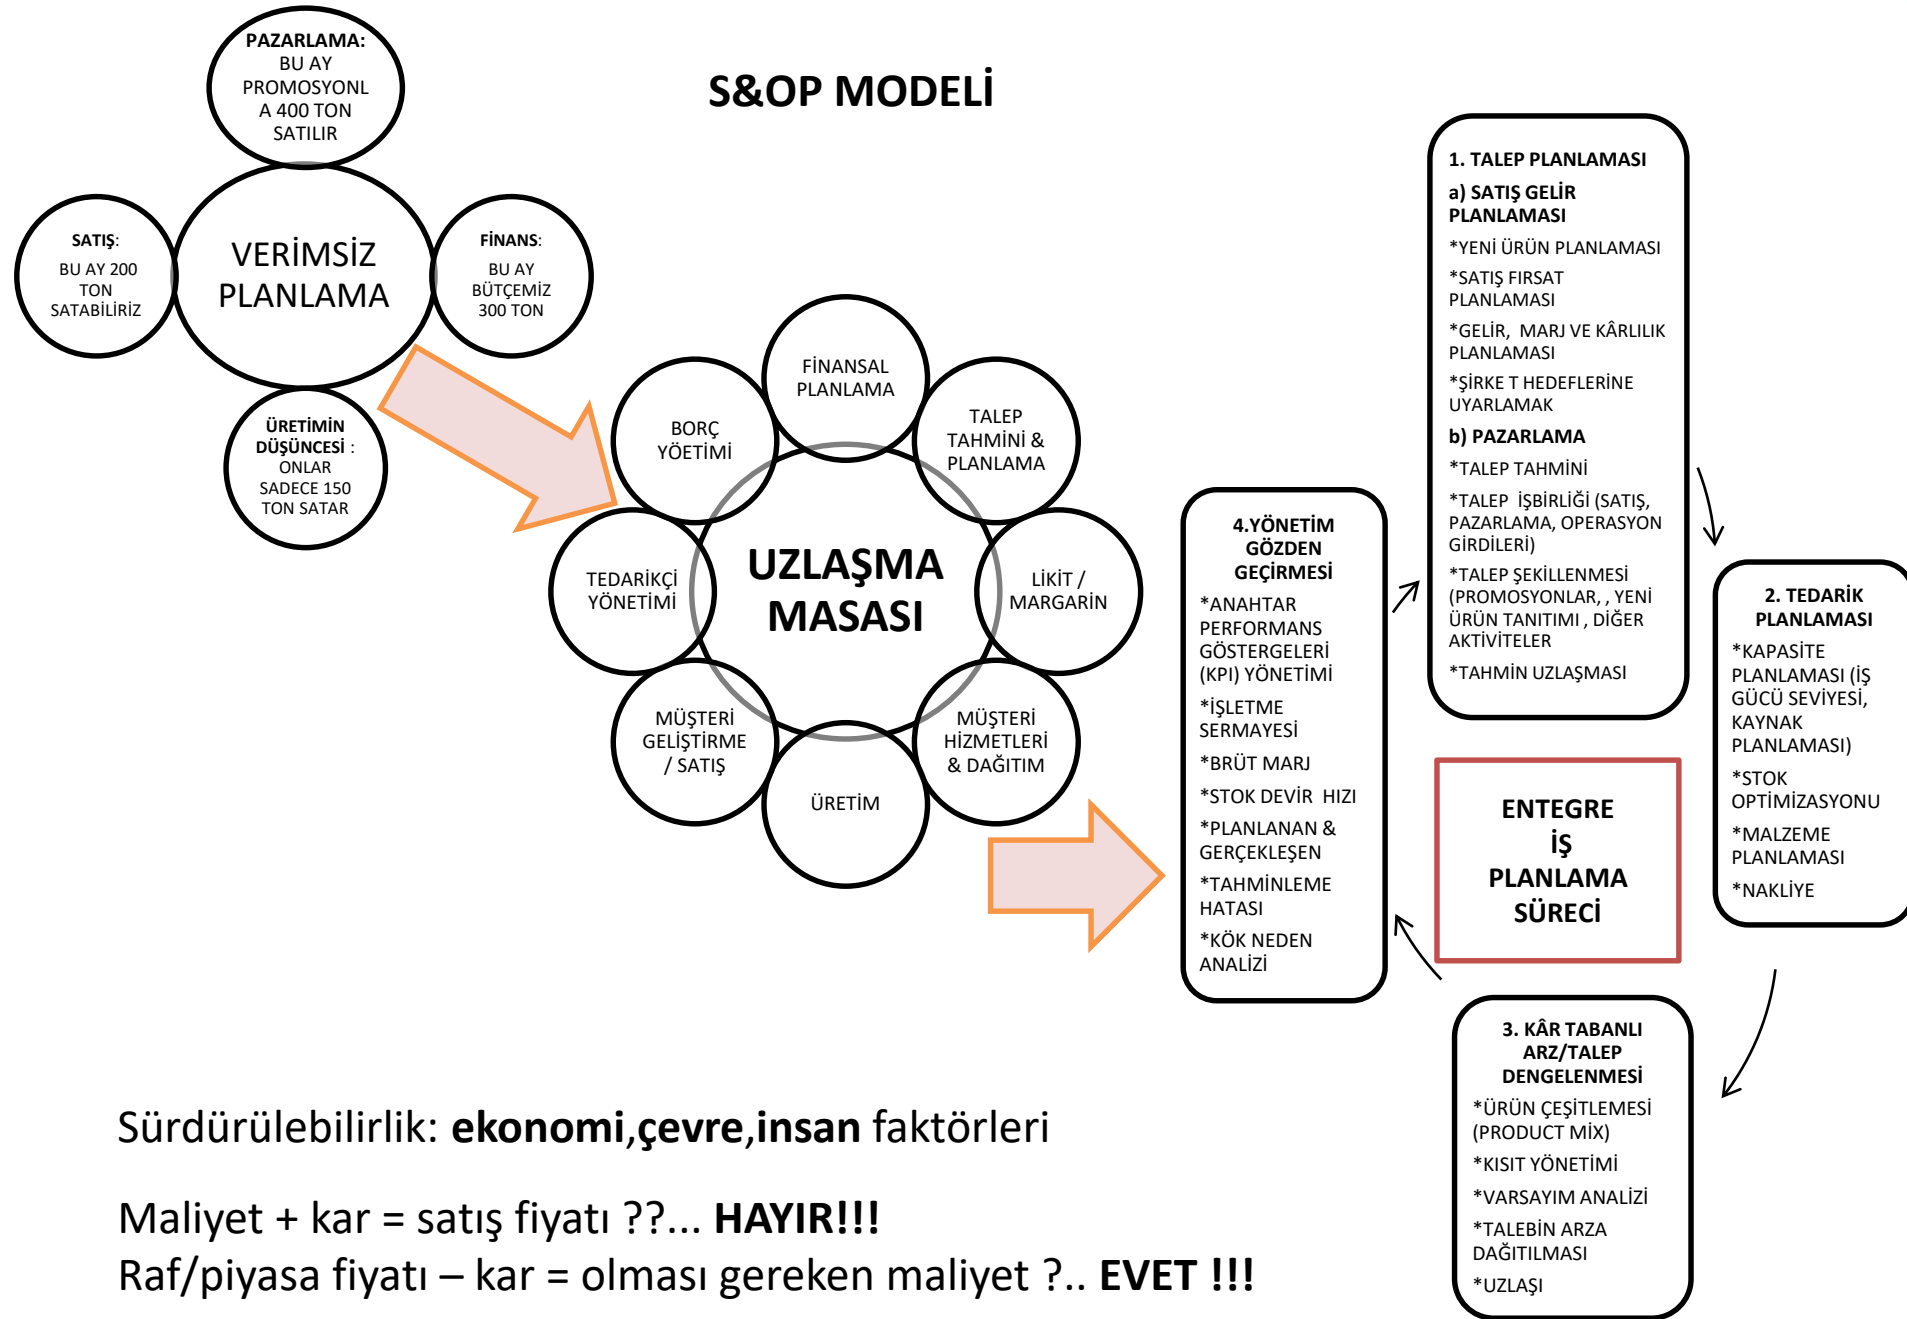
PAZARLAMA: BU AY PROMOSYONLA 400 TON SATILIR

S&OP MODELİ

SATIŞ: BU AY 200 TON SATABİLİRİZ

VERİMSİZ PLANLAMA

FİNANS: BU AY BÜTÇEMİZ 300 TON

ÜRETİMİN DÜŞÜNCESİ : ONLAR SADECE 150 TON SATAR

FİNANSAL PLANLAMA

BORÇ YÖETİMİ

TALEP TAHMİNİ & PLANLAMA

TEDARİKÇİ YÖNETİMİ

UZLAŞMA MASASI

LİKİT / MARGARİN

MÜŞTERİ GELİŞTİRME / SATIŞ

MÜŞTERİ HİZMETLERİ & DAĞITIM

ÜRETİM

1. TALEP PLANLAMASI
a) SATIŞ GELİR PLANLAMASI
*YENİ ÜRÜN PLANLAMASI
*SATIŞ FIRSAT PLANLAMASI
*GELİR, MARJ VE KÂRLILIK PLANLAMASI
*ŞİRKE T HEDEFLERİNE UYARLAMAK
b) PAZARLAMA
*TALEP TAHMİNİ
*TALEP İŞBİRLİĞİ (SATIŞ, PAZARLAMA, OPERASYON GİRDİLERİ)
*TALEP ŞEKİLLENMESİ (PROMOSYONLAR, , YENİ ÜRÜN TANITIMI , DİĞER AKTİVİTELER
*TAHMİN UZLAŞMASI

4.YÖNETİM GÖZDEN GEÇİRMESİ
*ANAHTAR PERFORMANS GÖSTERGELERİ (KPI) YÖNETİMİ
*İŞLETME SERMAYESİ
*BRÜT MARJ
*STOK DEVİR HIZI
*PLANLANAN & GERÇEKLEŞEN
*TAHMİNLEME HATASI
*KÖK NEDEN ANALİZİ

2. TEDARİK PLANLAMASI
*KAPASİTE PLANLAMASI (İŞ GÜCÜ SEVİYESİ, KAYNAK PLANLAMASI)
*STOK OPTİMİZASYONU
*MALZEME PLANLAMASI
*NAKLİYE

ENTEGRE İŞ PLANLAMA SÜRECİ

3. KÂR TABANLI ARZ/TALEP DENGELENMESİ
*ÜRÜN ÇEŞİTLEMESİ (PRODUCT MİX)
*KISIT YÖNETİMİ
*VARSAYIM ANALİZİ
*TALEBİN ARZA DAĞITILMASI
*UZLAŞI

Sürdürülebilirlik: **ekonomi**,**çevre**,**insan** faktörleri

Maliyet + kar = satış fiyatı ??... **HAYIR!!!**
Raf/piyasa fiyatı – kar = olması gereken maliyet ?.. **EVET !!!**